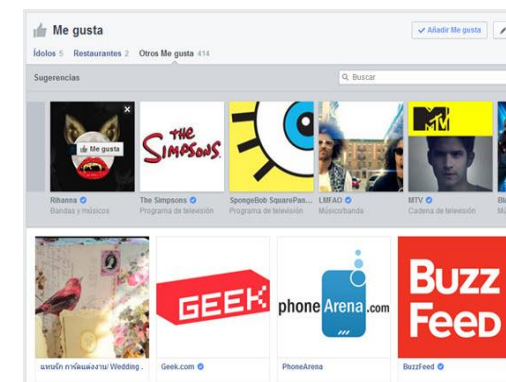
Me gusta

✓ Añadir Me gusta

Ídolos 5 Restaurantes 2 Otros Me gusta 414

Sugerencias

Buscar

Me gusta

THE Simpsons

MTV

Rihanna
Bandas y músicos

The Simpsons
Programa de televisión

SpongeBob SquarePan...
Programa de televisión

LMFAO
Músico/banda

MTV
Cadena de televisión

GEEK

phoneArena.com

Buzz Feed

แหนบัก การ์ดแต่งงาน / Wedding .

Geek.com

PhoneArena

BuzzFeed